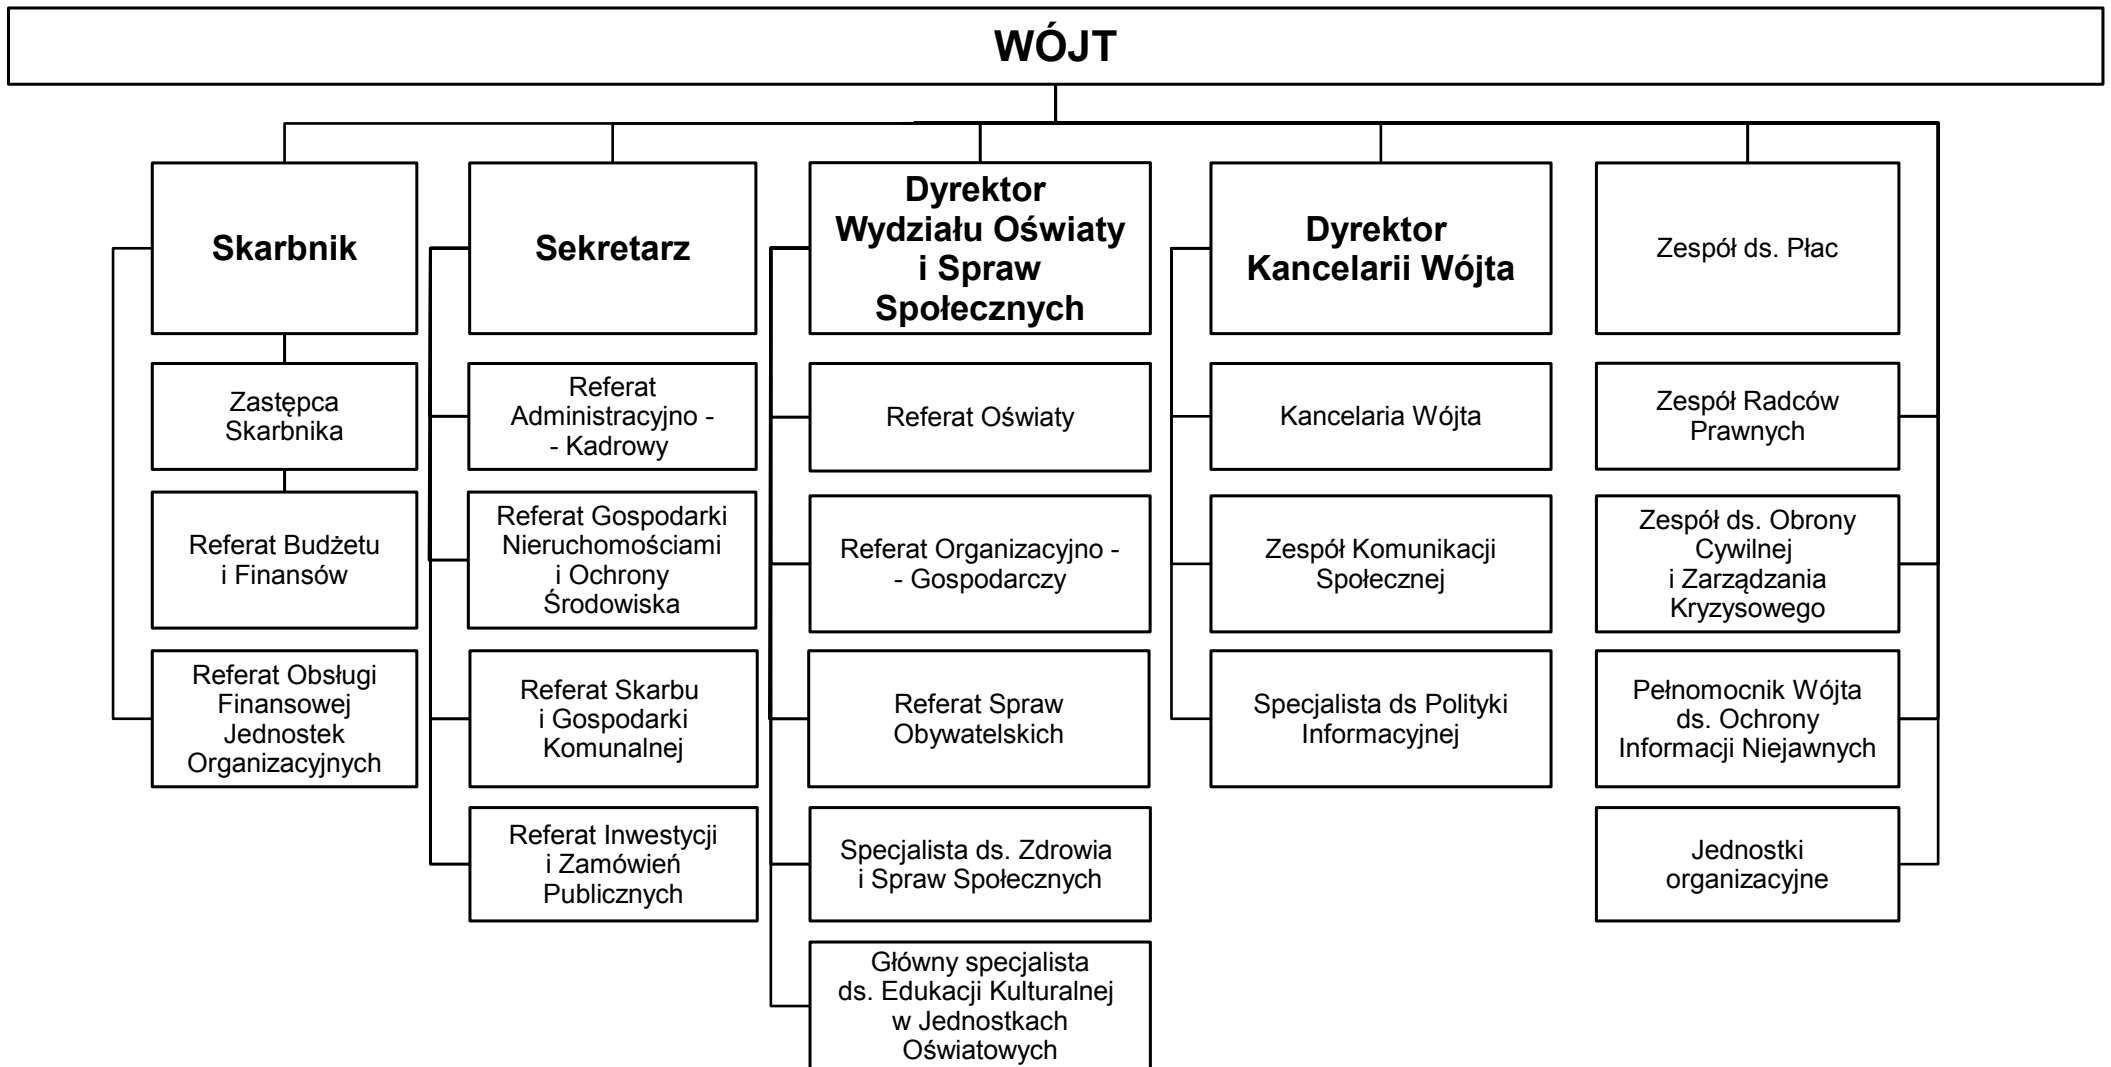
WÓJT

Skarbnik

Zastępca Skarbnika

Referat Budżetu i Finansów

Referat Obsługi Finansowej Jednostek Organizacyjnych

Sekretarz

Referat Administracyjno - - Kadrowy

Referat Gospodarki Nieruchomościami i Ochrony Środowiska

Referat Skarbu i Gospodarki Komunalnej

Referat Inwestycji i Zamówień Publicznych

Dyrektor Wydziału Oświaty i Spraw Społecznych

Referat Oświaty

Referat Organizacyjno - - Gospodarczy

Referat Spraw Obywatelskich

Specjalista ds. Zdrowia i Spraw Społecznych

Główny specjalista ds. Edukacji Kulturalnej w Jednostkach Oświatowych

Dyrektor Kancelarii Wójta

Kancelaria Wójta

Zespół Komunikacji Społecznej

Specjalista ds Polityki Informacyjnej

Zespół ds. Płac

Zespół Radców Prawnych

Zespół ds. Obrony Cywilnej i Zarządzania Kryzysowego

Pełnomocnik Wójta ds. Ochrony Informacji Niejawnych

Jednostki organizacyjne